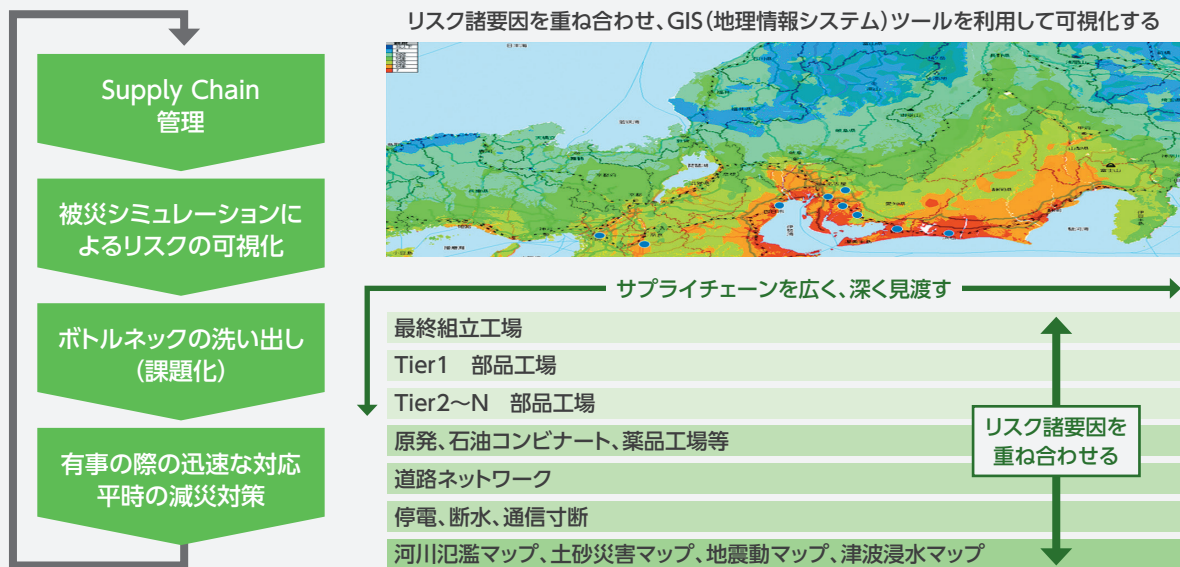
Supply Chain
管理

被災シミュレーションによるリスクの可視化

ボトルネックの洗い出し（課題化）

有事の際の迅速な対応
平時の減災対策

リスク諸要因を重ね合わせ、GIS（地理情報システム）ツールを利用して可視化する

サプライチェーンを広く、深く見渡す

最終組立工場

Tier1　部品工場

Tier2〜N　部品工場

原発、石油コンビナート、薬品工場等

道路ネットワーク

停電、断水、通信寸断

河川氾濫マップ、土砂災害マップ、地震動マップ、津波浸水マップ

リスク諸要因を重ね合わせる